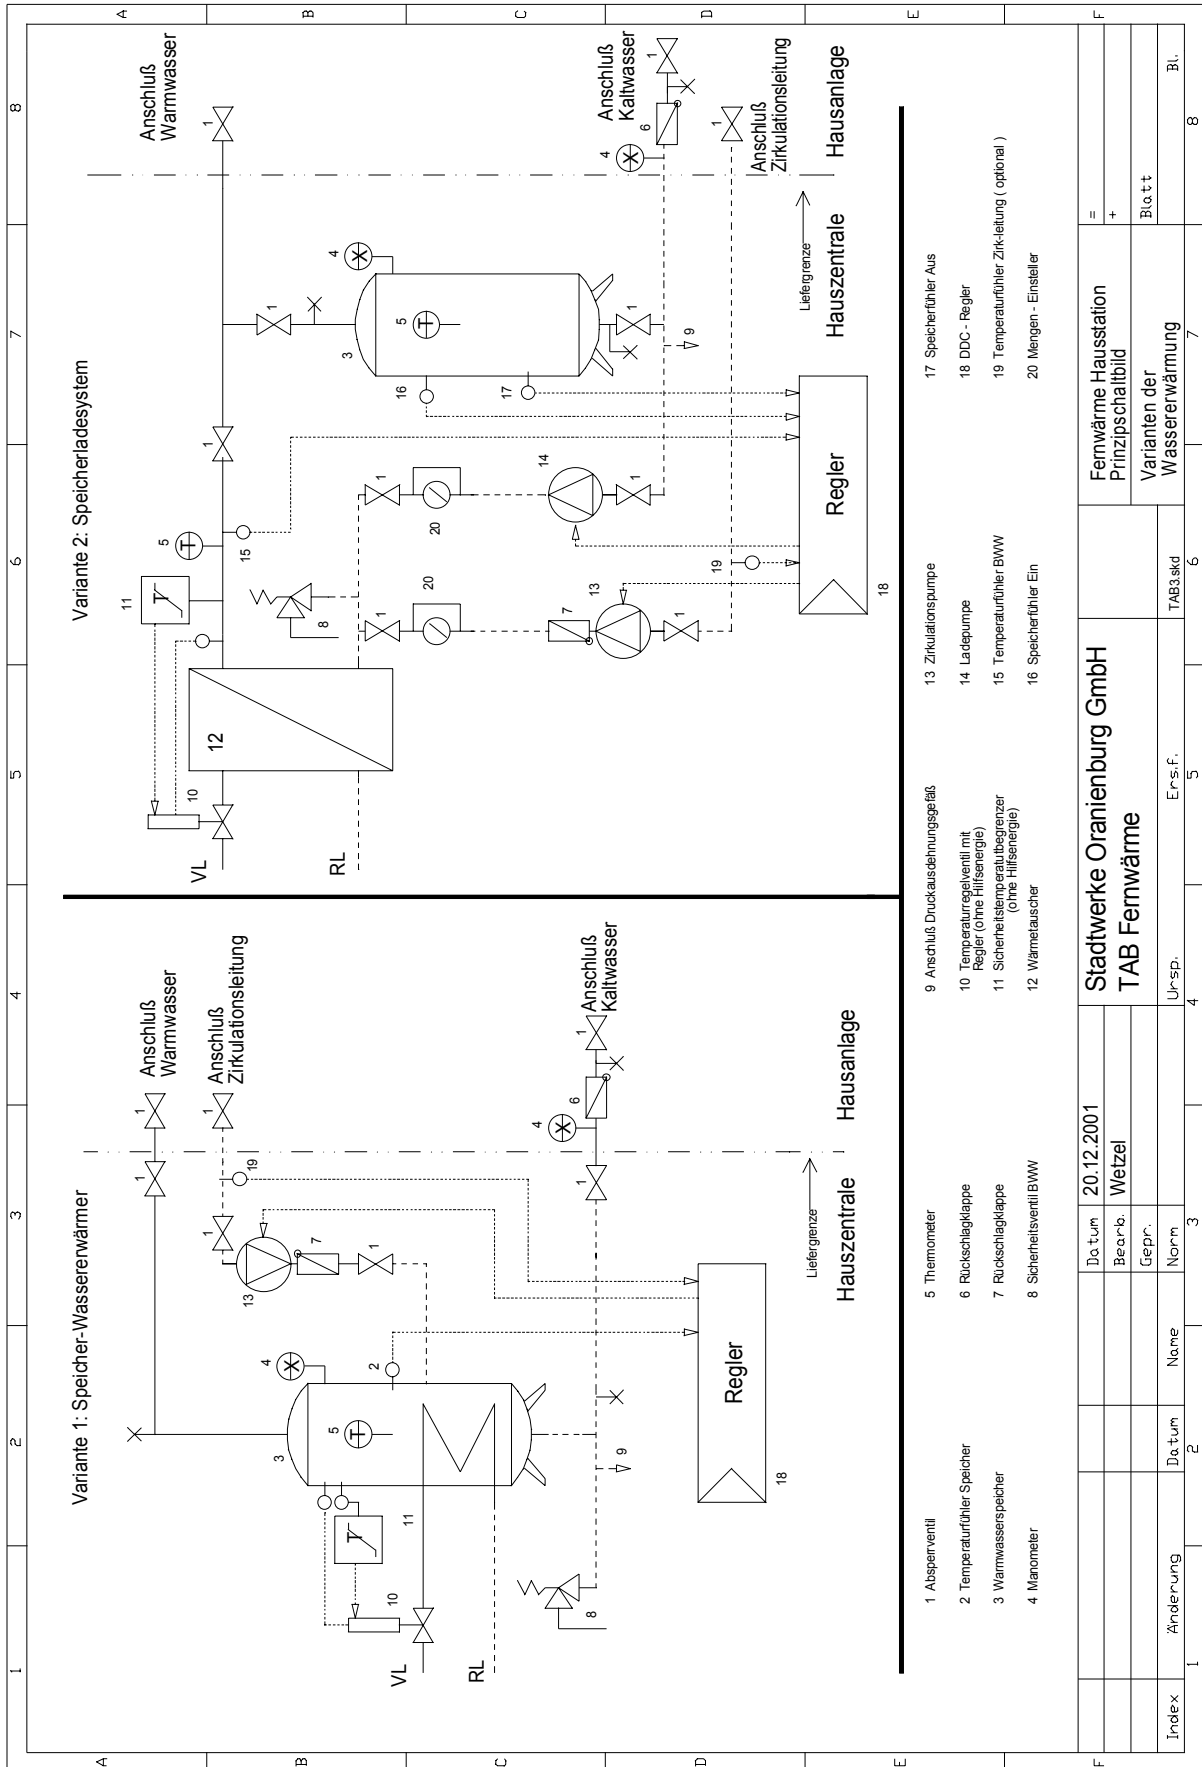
Variante 1: Speicher-Wassererwärmer

Anschluß Warmwasser
Anschluß Zirkulationsleitung
Anschluß Kaltwasser
Hausanlage
Hauszentrale
Liefergrenze
Regler
VL
RL
1 1 1 1 1 2 3 4 4 5 6 7 8 9 10 11 13 18 19

Variante 2: Speicherladesystem

Anschluß Warmwasser
Anschluß Kaltwasser
Anschluß Zirkulationsleitung
Hausanlage
Hauszentrale
Liefergrenze
Regler
VL
RL
12
1 1 1 1 1 1 1 1 1 3 4 4 5 5 6 7 8 9 10 11 13 14 15 16 17 18 19 20 20

1 Absperventil
2 Temperaturfühler Speicher
3 Warmwasserspeicher
4 Manometer

5 Thermometer
6 Rückschlagklappe
7 Rückschlagklappe
8 Sicherheitsventil BWW

9 Anschluß Druckausdehnungsgefäß
10 Temperaturregelventil mit Regler (ohne Hilfsenergie)
11 Sicherheitstemperaturbegrenzer (ohne Hilfsenergie)
12 Wärmetauscher

13 Zirkulationspumpe
14 Ladepumpe
15 Temperaturfühler BWW
16 Speicherfühler Ein

17 Speicherfühler Aus
18 DDC - Regler
19 Temperaturfühler Zirk-leitung ( optional )
20 Mengen - Einsteller

| Datum | 20.12.2001 |
|---|---|
| Bearb. | Wetzel |
| Gepr. | |
| Norm | |

Stadtwerke Oranienburg GmbH
TAB Fernwärme

Fernwärme Hausstation Prinzipschaltbild
Varianten der Wassererwärmung

Index | Änderung | Datum | Name | Ursp. | Ersf. | TAB3.skd | Blatt | Bl.
=
+

A B C D E F
1 2 3 4 5 6 7 8